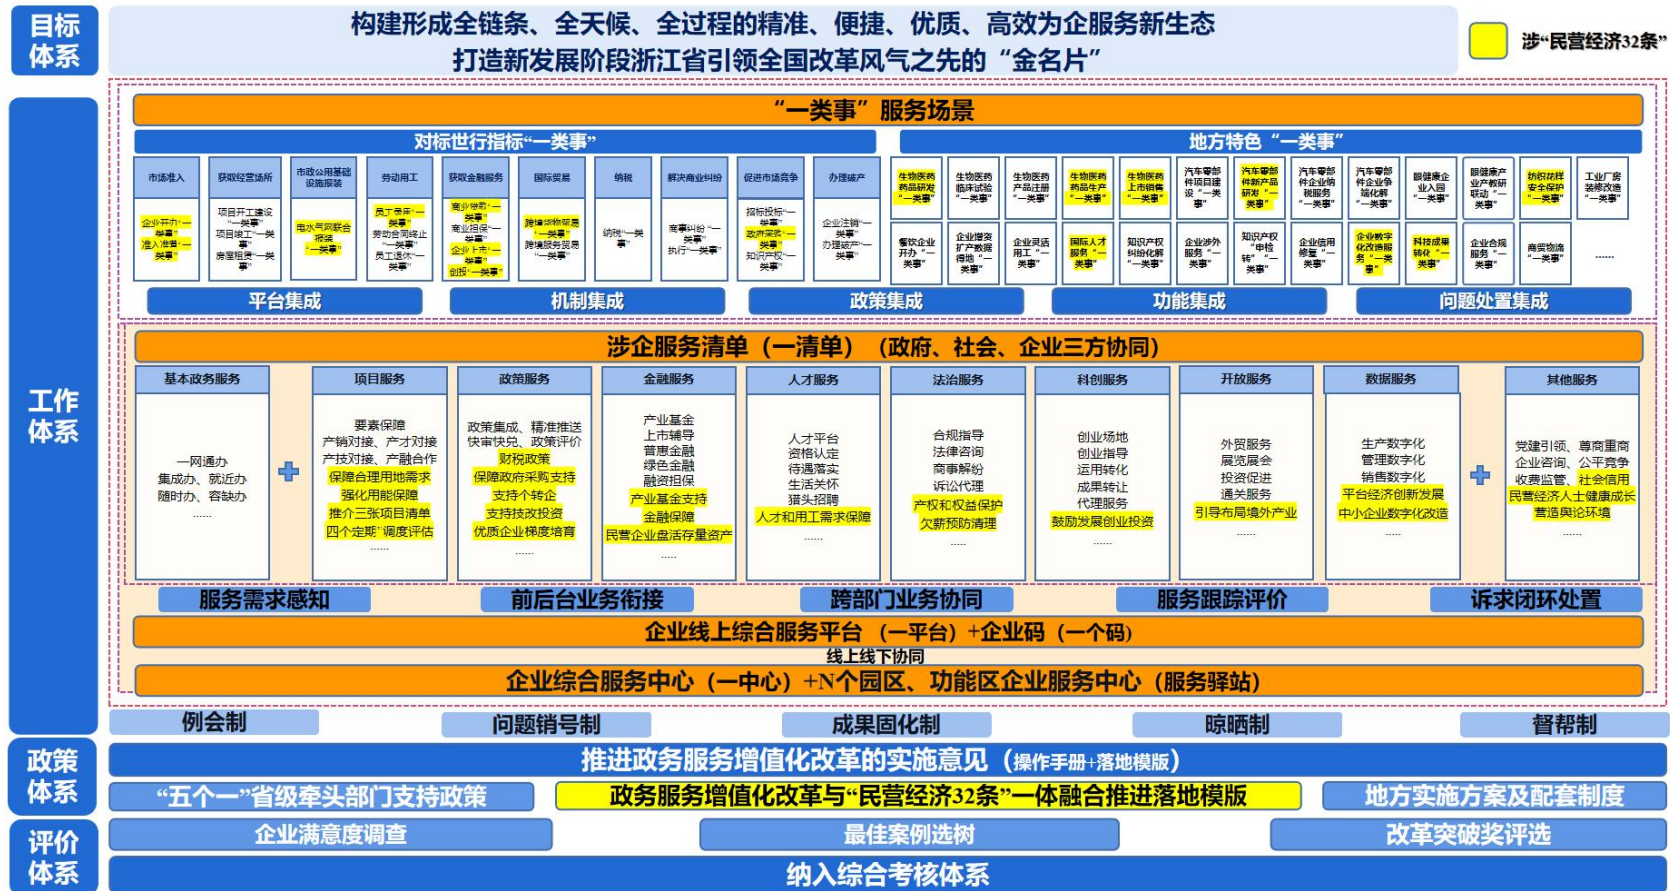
目标体系

构建形成全链条、全天候、全过程的精准、便捷、优质、高效为企服务新生态
打造新发展阶段浙江省引领全国改革风气之先的“金名片”

涉“民营经济32条”

工作体系

“一类事”服务场景

对标世行指标“一类事”

| 市场准入 | 获取经营场所 | 市政公用基础设施报装 | 劳动用工 | 获取金融服务 | 国际贸易 | 纳税 | 解决商业纠纷 | 促进市场竞争 | 办理破产 |
|---|---|---|---|---|---|---|---|---|---|
| 企业开办“一类事” 准入准营“一类事” | 项目开工建设“一类事” 项目竣工“一类事” 房屋租赁“一类事” | 电水气网联合报装“一类事” | 员工录用“一类事” 劳动合同终止“一类事” 员工退休“一类事” | 商业贷款“一类事” 商业担保“一类事” 企业上市“一类事” 创投“一类事” | 跨境货物贸易“一类事” 跨境服务贸易“一类事” | 纳税“一类事” | 商事纠纷“一类事” 执行“一类事” | 招标投标“一类事” 政府采购“一类事” 知识产权“一类事” | 企业注销“一类事” 办理破产“一类事” |

地方特色“一类事”

| 生物医药药品研发“一类事” | 生物医药临床试验“一类事” | 生物医药产品注册“一类事” | 生物医药药品生产“一类事” | 生物医药上市销售“一类事” | 汽车零部件项目建设“一类事” | 汽车零部件新产品研发“一类事” | 汽车零部件企业纳税服务“一类事” | 汽车零部件企业争端化解“一类事” | 眼健康企业入园“一类事” | 眼健康产业教研联动“一类事” | 纺织印染安全保护“一类事” | 工业厂房装修改造“一类事” |
|---|---|---|---|---|---|---|---|---|---|---|---|---|
| 餐饮企业开办“一类事” | 企业增资扩产数据得地“一类事” | 企业灵活用工“一类事” | 国际人才服务“一类事” | 知识产权纠纷化解“一类事” | 企业涉外服务“一类事” | 知识产权“申转转”“一类事” | 企业信用修复“一类事” | 企业数字化改造服务“一类事” | 科技成果转化“一类事” | 企业合规服务“一类事” | 商贸物流“一类事” | ...... |

平台集成　机制集成　政策集成　功能集成　问题处置集成

涉企服务清单（一清单）（政府、社会、企业三方协同）

| 基本政务服务 | 项目服务 | 政策服务 | 金融服务 | 人才服务 | 法治服务 | 科创服务 | 开放服务 | 数据服务 | 其他服务 |
|---|---|---|---|---|---|---|---|---|---|
| 一网通办 集成办、就近办 随时办、容缺办 ...... | 要素保障 产销对接、产才对接 产技对接、产融合作 保障合理用地需求 强化用能保障 推介三张项目清单 四个定期"调度评估 ...... | 政策集成、精准推送 快审快兑、政策评价 财税政策 保障政府采购支持 支持个转企 支持技改投资 优质企业梯度培育 ...... | 产业基金 上市辅导 普惠金融 绿色金融 融资担保 产业基金支持 金融保障 民营企业盘活存量资产 ...... | 人才平台 资格认定 待遇落实 生活关怀 猎头招聘 人才和用工需求保障 ...... | 合规指导 法律咨询 商事解纷 诉讼代理 产权和权益保护 欠薪预防清理 ...... | 创业场地 创业指导 运用转化 成果转让 代理服务 鼓励发展创业投资 ...... | 外贸服务 展览展会 投资促进 通关服务 引导布局境外产业 ...... | 生产数字化 管理数字化 销售数字化 平台经济创新发展 中小企业数字化改造 ...... | 党建引领、尊商重商 企业咨询、公平竞争 收费监管、社会信用 民营经济人士健康成长 营造舆论环境 ...... |

服务需求感知　前后台业务衔接　跨部门业务协同　服务跟踪评价　诉求闭环处置

企业线上综合服务平台（一平台）+企业码（一个码）
线上线下协同
企业综合服务中心（一中心）+N个园区、功能区企业服务中心（服务驿站）

例会制　问题销号制　成果固化制　晾晒制　督帮制

政策体系

推进政务服务增值化改革的实施意见（操作手册+落地模版）
“五个一”省级牵头部门支持政策　政务服务增值化改革与“民营经济32条”一体融合推进落地模版　地方实施方案及配套制度

评价体系

企业满意度调查　最佳案例选树　改革突破奖评选
纳入综合考核体系